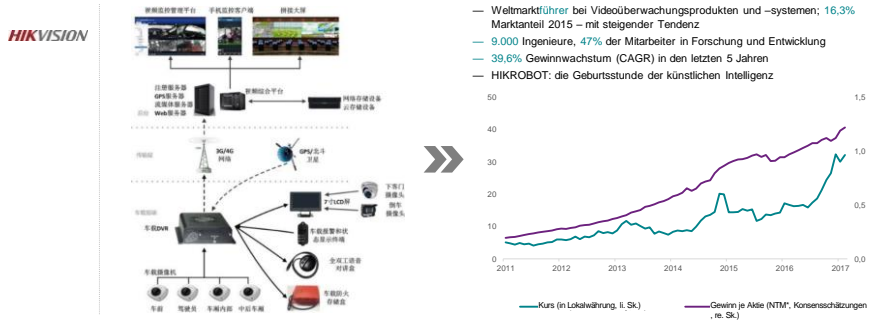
HIKVISION

新闻监控管理平台 手机监控客户端 拼接大屏

注册服务器
GPS服务器
流媒体服务器
Web服务器

新闻综合平台

网络存储设备
云存储设备

3G/4G
网络

GPS/北斗
卫星

车载DVR

7寸LCD屏

下客门
摄像头

倒车
摄像头

车载报警和状态显示终端

全双工语音对讲器

车载摄像机

车载防火存储盒

车前 驾驶员 车厢内部 中后车厢

— Weltmarktführer bei Videoüberwachungsprodukten und –systemen; 16,3% Marktanteil 2015 – mit steigender Tendenz
— 9.000 Ingenieure, 47% der Mitarbeiter in Forschung und Entwicklung
— 39,6% Gewinnwachstum (CAGR) in den letzten 5 Jahren
— HIKROBOT: die Geburtsstunde der künstlichen Intelligenz

50
40
30
20
10
0

1,5
1,0
0,5
0,0

2011 2012 2013 2014 2015 2016 2017

Kurs (in Lokalwährung, li. Sk.)
Gewinn je Aktie (NTM*, Konsensschätzungen, re. Sk.)